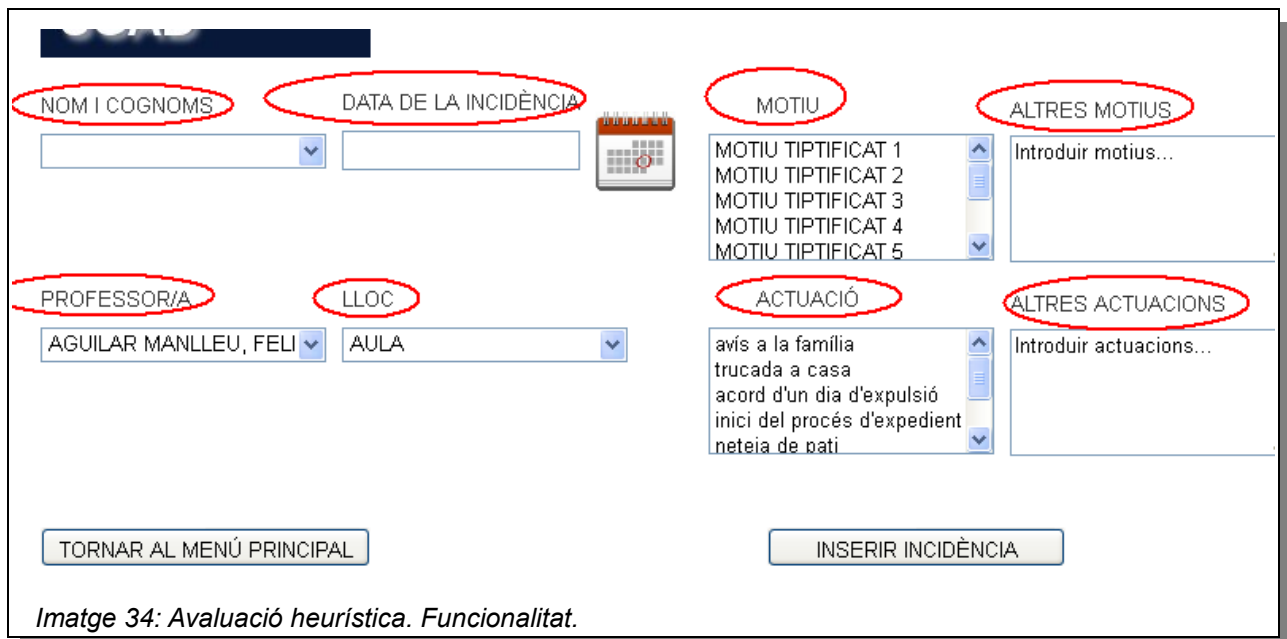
NOM I COGNOMS

DATA DE LA INCIDÈNCIA

MOTIU

MOTIU TIPTIFICAT 1
MOTIU TIPTIFICAT 2
MOTIU TIPTIFICAT 3
MOTIU TIPTIFICAT 4
MOTIU TIPTIFICAT 5

ALTRES MOTIUS

Introduir motius...

PROFESSOR/A

AGUILAR MANLLEU, FELI

LLOC

AULA

ACTUACIÓ

avís a la família
trucada a casa
acord d'un dia d'expulsió
inici del procés d'expedient
neteja de pati

ALTRES ACTUACIONS

Introduir actuacions...

TORNAR AL MENÚ PRINCIPAL

INSERIR INCIDÈNCIA

Imatge 34: Avaluació heurística. Funcionalitat.